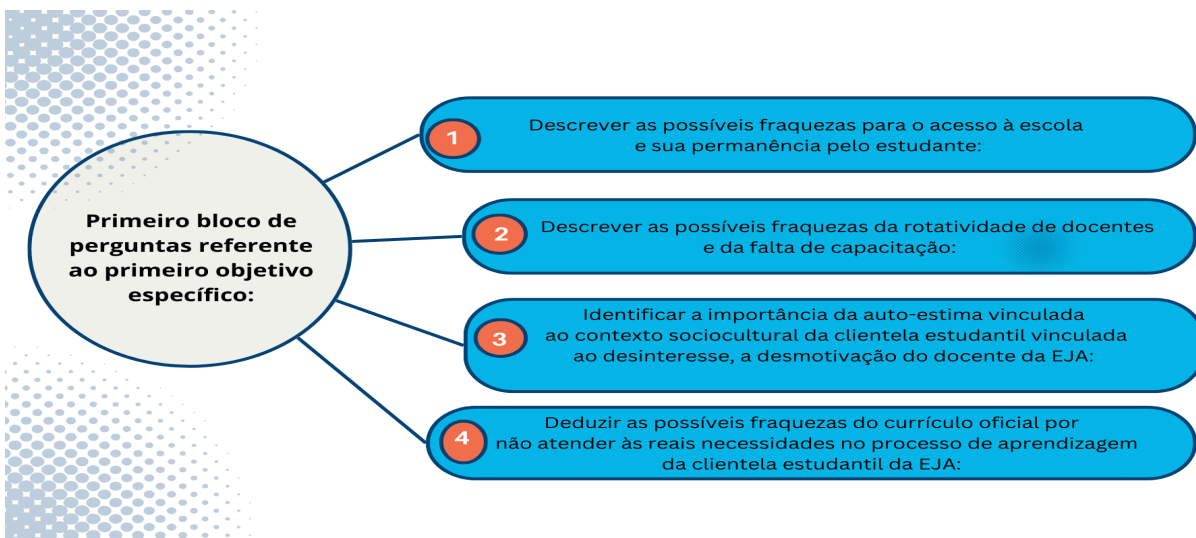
Primeiro bloco de perguntas referente ao primeiro objetivo específico:

1 Descrever as possíveis fraquezas para o acesso à escola e sua permanência pelo estudante:

2 Descrever as possíveis fraquezas da rotatividade de docentes e da falta de capacitação:

3 Identificar a importância da auto-estima vinculada ao contexto sociocultural da clientela estudantil vinculada ao desinteresse, a desmotivação do docente da EJA:

4 Deduzir as possíveis fraquezas do currículo oficial por não atender às reais necessidades no processo de aprendizagem da clientela estudantil da EJA: